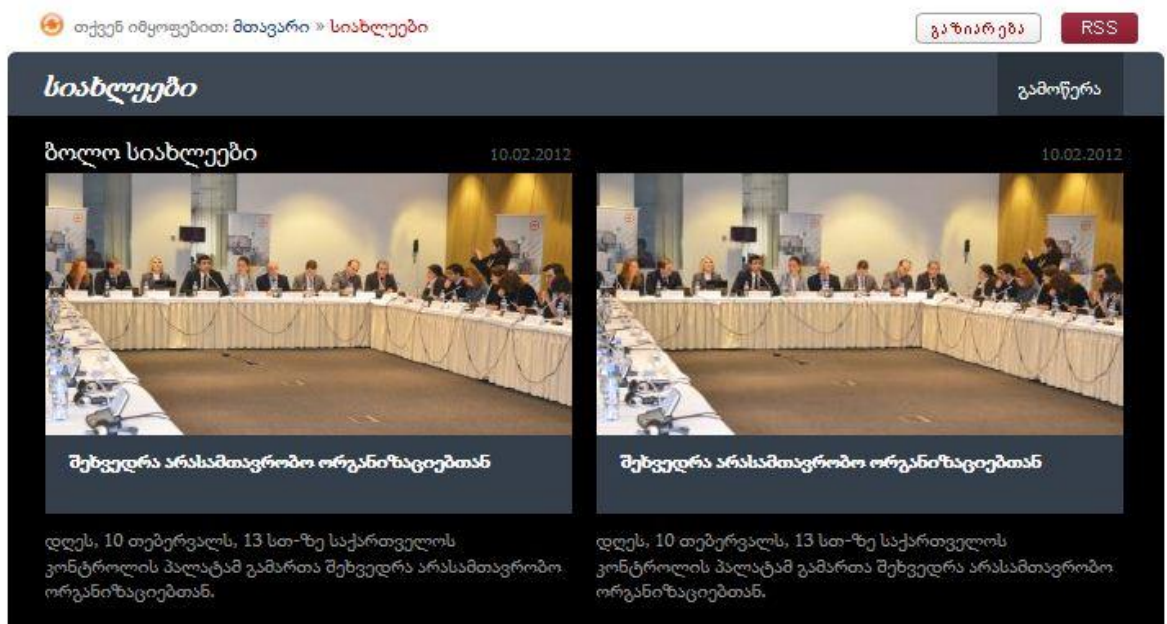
თქვენ იმყოფებით: მთავარი » სიახლეები

გაზიარება RSS

სიახლეები

გამოწერა

ბოლო სიახლეები

10.02.2012

10.02.2012

შეხვედრა არასამთავრობო ორგანიზაციებთან

შეხვედრა არასამთავრობო ორგანიზაციებთან

დღეს, 10 თებერვალს, 13 სთ-ზე საქართველოს კონტროლის პალატამ გამართა შეხვედრა არასამთავრობო ორგანიზაციებთან.

დღეს, 10 თებერვალს, 13 სთ-ზე საქართველოს კონტროლის პალატამ გამართა შეხვედრა არასამთავრობო ორგანიზაციებთან.